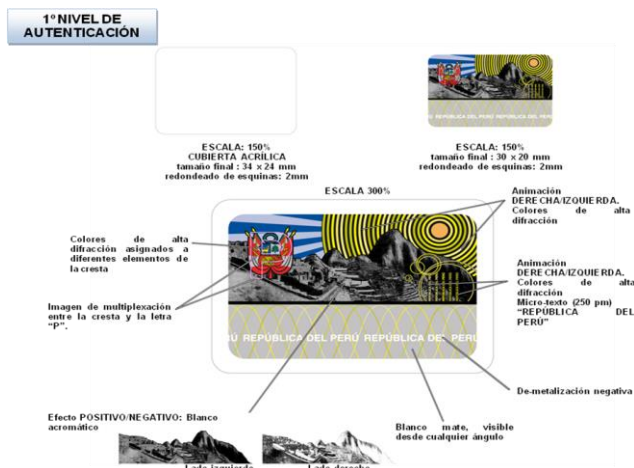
1º NIVEL DE AUTENTICACIÓN

ESCALA: 150%
CUBIERTA ACRÍLICA
tamaño final : 34 x 24 mm
redondeado de esquinas: 2mm

REPÚBLICA DEL PERÚ REPÚBLICA DEL PERÚ

ESCALA: 150%
tamaño final : 30 x 20 mm
redondeado de esquinas: 2mm

ESCALA 300%

Animación DERECHA/IZQUIERDA. Colores de alta difracción

Colores de alta difracción asignados a diferentes elementos de la cresta

Animación DERECHA/IZQUIERDA. Colores de alta difracción
Micro-texto (250 pm) "REPÚBLICA DEL PERÚ"

Imagen de multiplexación entre la cresta y la letra "P".

REPÚBLICA DEL PERÚ REPÚBLICA DEL PERÚ

De-metalización negativa

Efecto POSITIVO/NEGATIVO: Blanco acromático

Blanco mate, visible desde cualquier ángulo

Lado izquierdo

Lado derecho